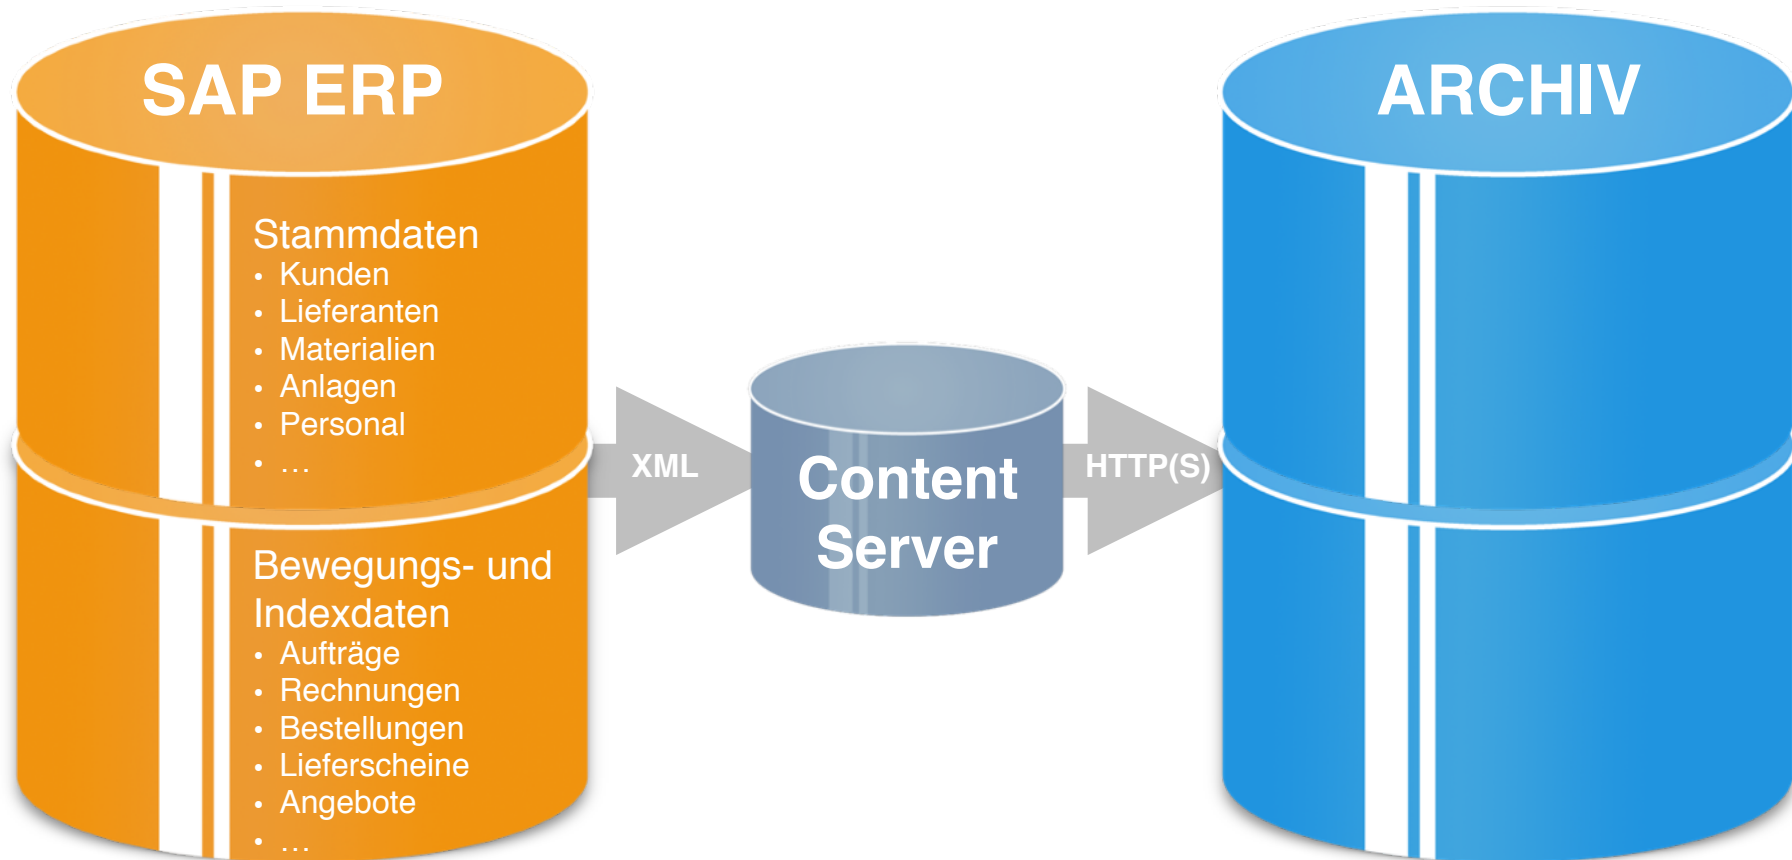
SAP ERP

Stammdaten
• Kunden
• Lieferanten
• Materialien
• Anlagen
• Personal
• …

Bewegungs- und Indexdaten
• Aufträge
• Rechnungen
• Bestellungen
• Lieferscheine
• Angebote
• …

XML

Content Server

HTTP(S)

ARCHIV